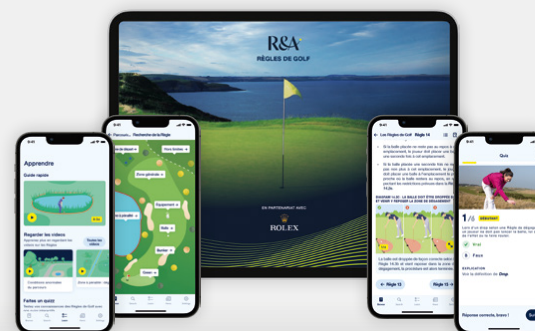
R&A
RÈGLES DE GOLF

EN PARTENARIAT AVEC
ROLEX

9:41
Apprendre
Guide rapide
Regarder les vidéos
Faites un quizz

Parcours... Recherche de la Règle
Zone générale
Hors limites
Bunker
Green

Les Règles de Golf Règle 14
1/6
Vrai
Faux
Règle 13
Règle 15

Quiz
DÉBUTANT
Réponse correcte, bravo !